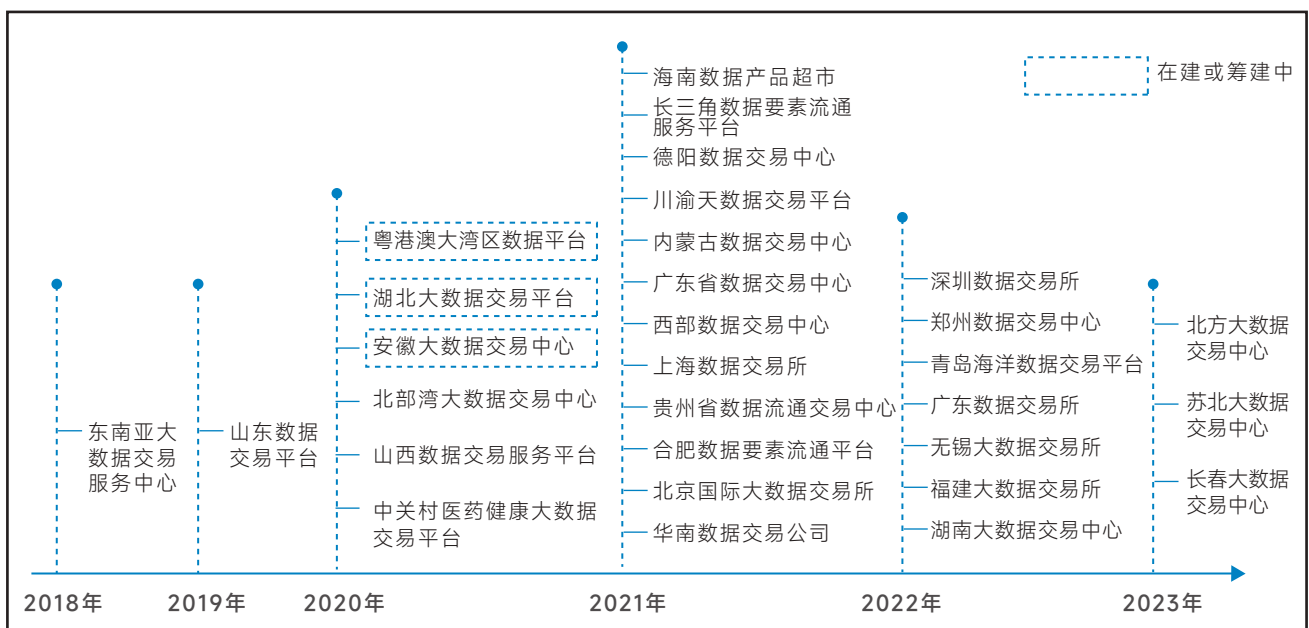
在建或筹建中

东南亚大数据交易服务中心

山东数据交易平台

粤港澳大湾区数据平台
湖北大数据交易平台
安徽大数据交易中心
北部湾大数据交易中心
山西数据交易服务平台
中关村医药健康大数据交易平台

海南数据产品超市
长三角数据要素流通服务平台
德阳数据交易中心
川渝天数据交易平台
内蒙古数据交易中心
广东省数据交易中心
西部数据交易中心
上海数据交易所
贵州省数据流通交易中心
合肥数据要素流通平台
北京国际大数据交易所
华南数据交易公司

深圳数据交易所
郑州数据交易中心
青岛海洋数据交易平台
广东数据交易所
无锡大数据交易所
福建大数据交易所
湖南大数据交易中心

北方大数据交易中心
苏北大数据交易中心
长春大数据交易中心

2018年
2019年
2020年
2021年
2022年
2023年